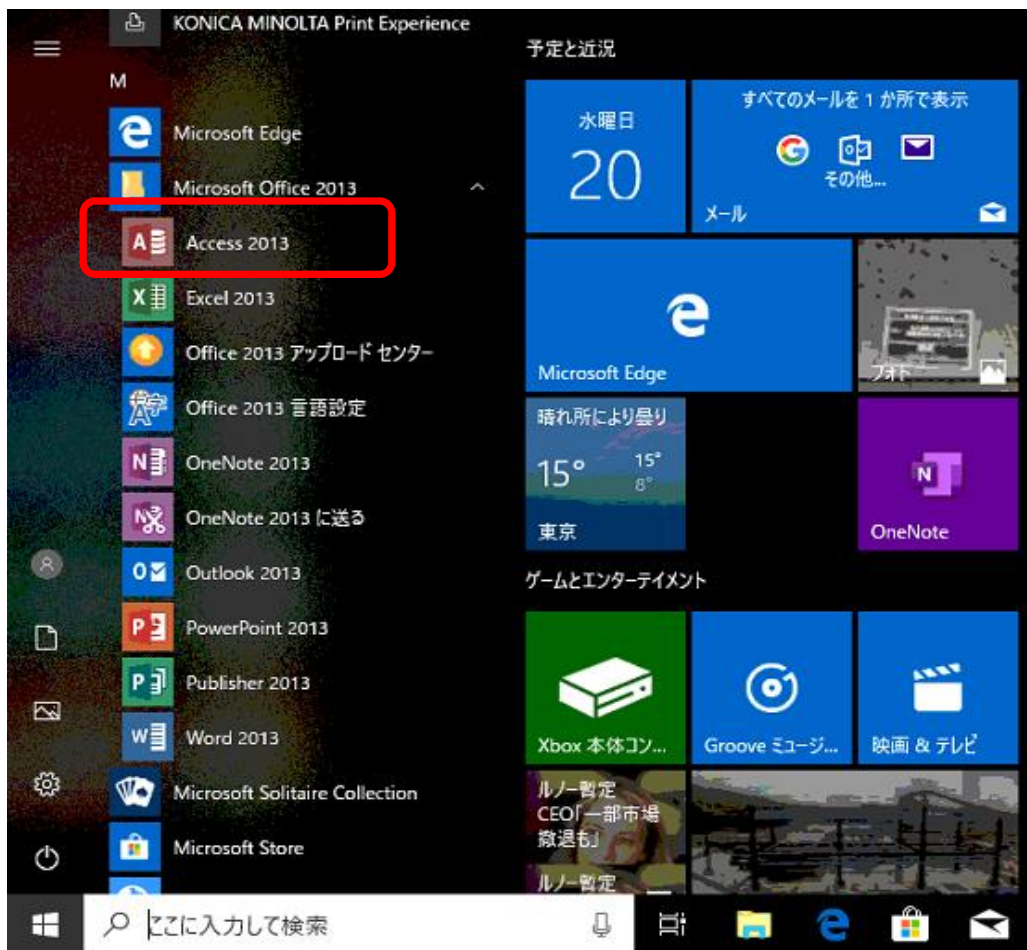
KONICA MINOLTA Print Experience

M

Microsoft Edge

Microsoft Office 2013

Access 2013

Excel 2013

Office 2013 アップロード センター

Office 2013 言語設定

OneNote 2013

OneNote 2013 に送る

Outlook 2013

PowerPoint 2013

Publisher 2013

Word 2013

Microsoft Solitaire Collection

Microsoft Store

予定と近況

水曜日
20

すべてのメールを 1 か所で表示
その他...
メール

Microsoft Edge

フォト

晴れ所により曇り
15°
15°
8°
東京

OneNote

ゲームとエンターテイメント

Xbox 本体コン...

Groove ミュージ...

映画 & テレビ

ルノー暫定CEO「一部市場撤退も」
ルノー暫定

ここに入力して検索